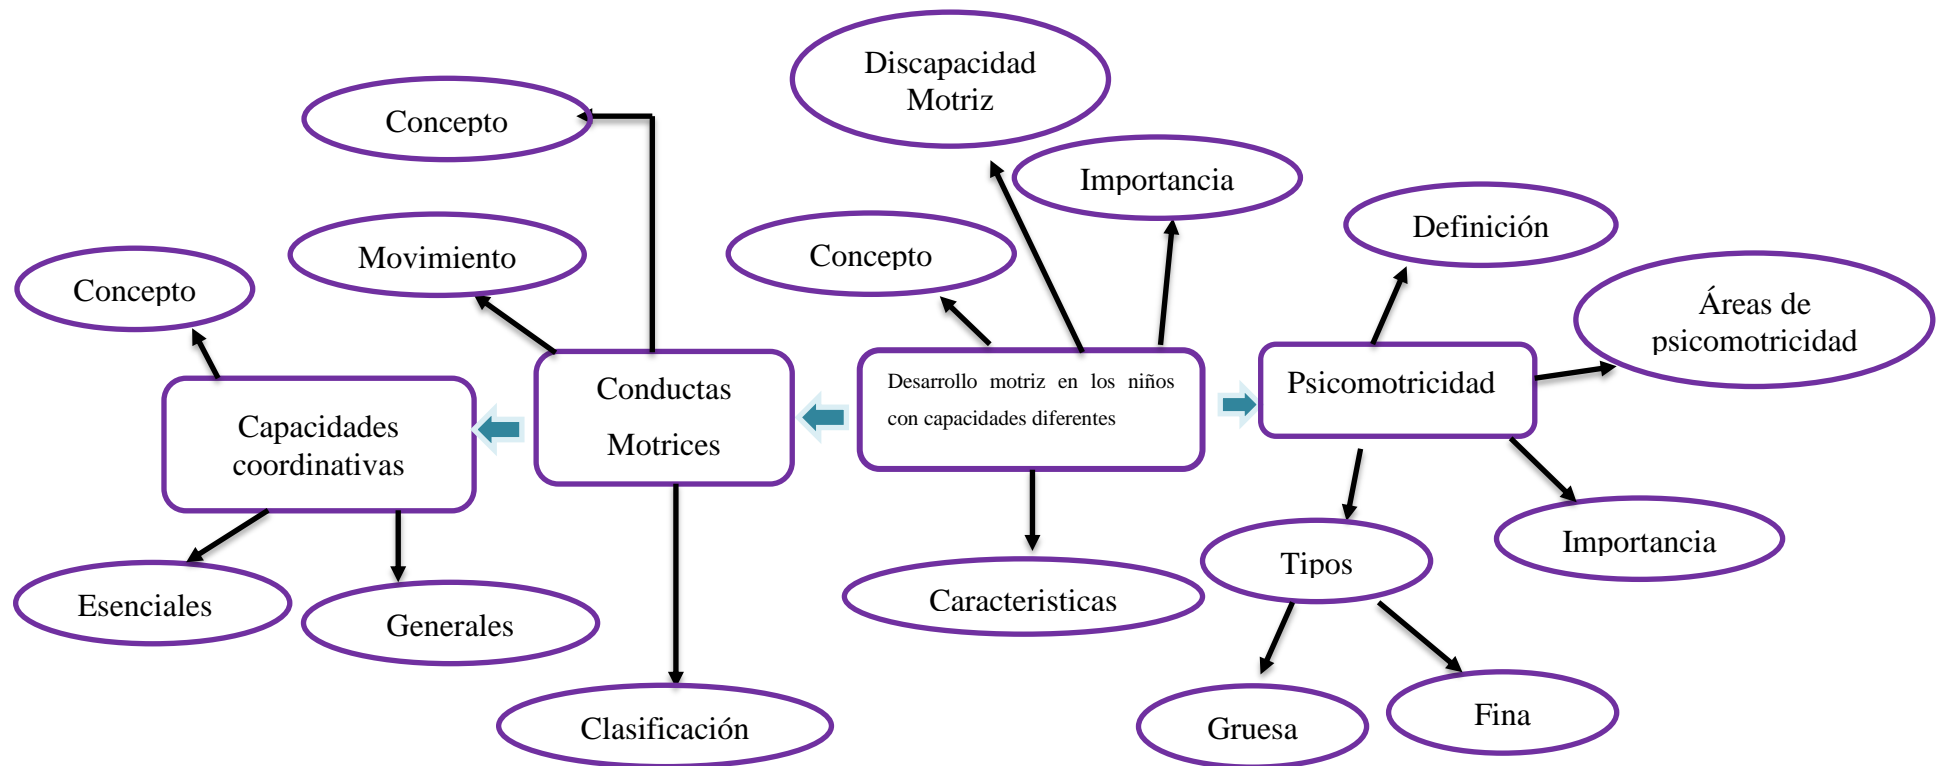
Discapacidad Motriz

Concepto

Importancia

Definición

Movimiento

Concepto

Concepto

Áreas de psicomotricidad

Capacidades coordinativas

Conductas Motrices

Desarrollo motriz en los niños con capacidades diferentes

Psicomotricidad

Importancia

Tipos

Esenciales

Generales

Caracteristicas

Fina

Gruesa

Clasificación